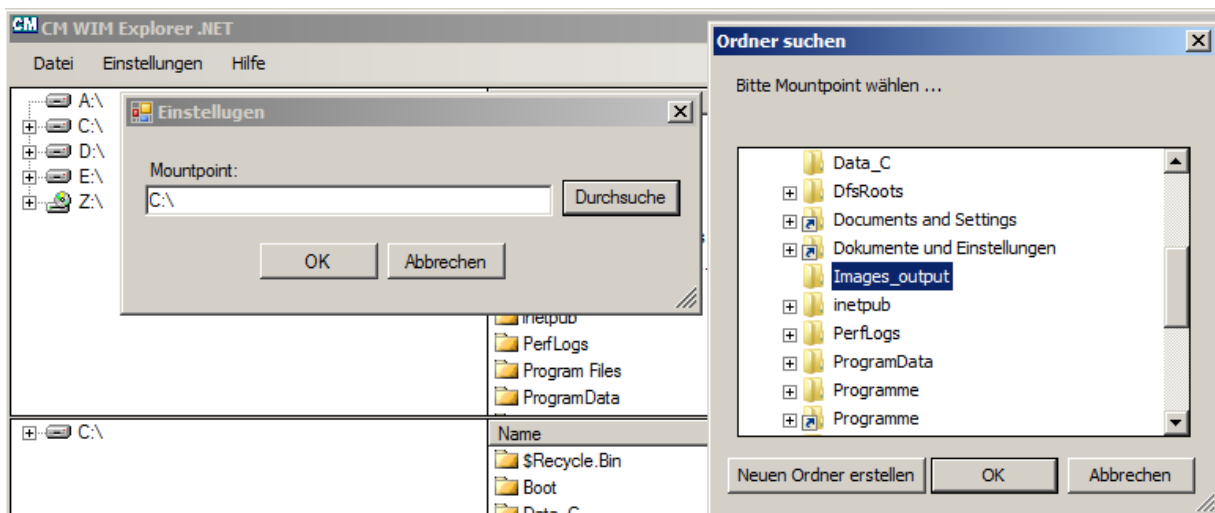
CM WIM Explorer .NET

Datei Einstellungen Hilfe

A:\
C:\
D:\
E:\
Z:\

Einstellugen

Mountpoint:

C:\

Durchsuche

OK Abbrechen

inetpub
PerfLogs
Program Files
ProgramData

C:\

Name
$Recycle.Bin
Boot
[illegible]

Ordner suchen

Bitte Mountpoint wählen ...

Data_C
DfsRoots
Documents and Settings
Dokumente und Einstellungen
Images_output
inetpub
PerfLogs
ProgramData
Programme
Programme

Neuen Ordner erstellen OK Abbrechen